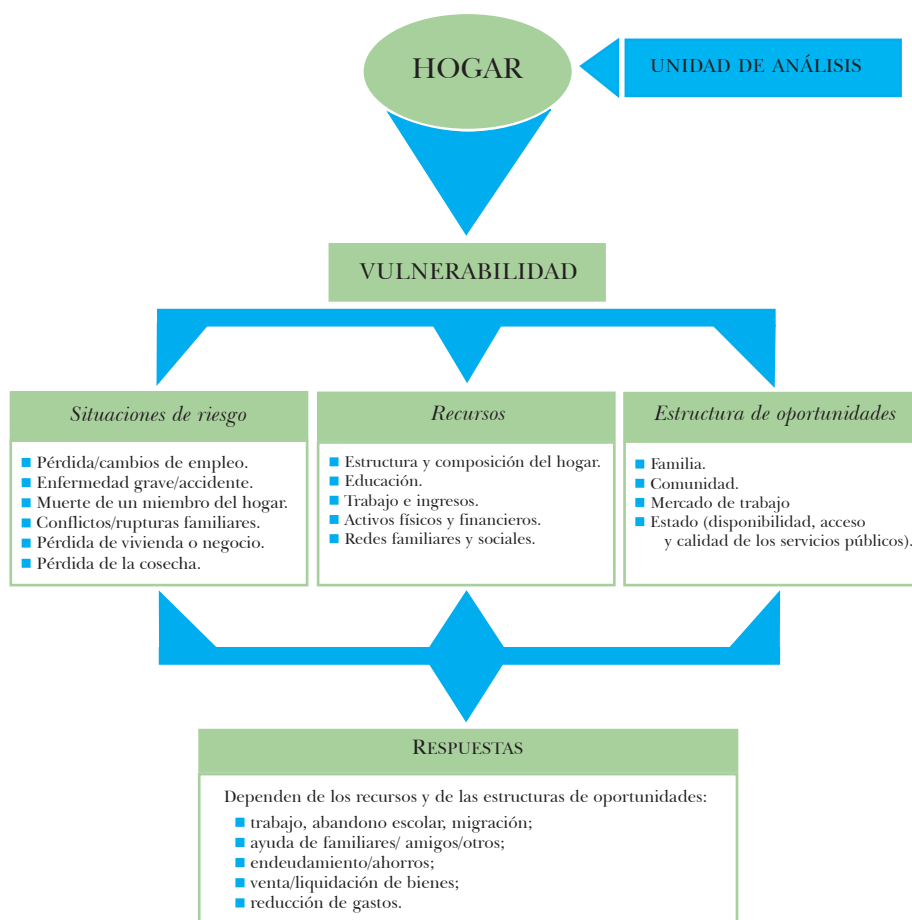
HOGAR

UNIDAD DE ANÁLISIS

VULNERABILIDAD

*Situaciones de riesgo*

- Pérdida/cambios de empleo.
- Enfermedad grave/accidente.
- Muerte de un miembro del hogar.
- Conflictos/rupturas familiares.
- Pérdida de vivienda o negocio.
- Pérdida de la cosecha.

*Recursos*

- Estructura y composición del hogar.
- Educación.
- Trabajo e ingresos.
- Activos físicos y financieros.
- Redes familiares y sociales.

*Estructura de oportunidades*

- Familia.
- Comunidad.
- Mercado de trabajo
- Estado (disponibilidad, acceso y calidad de los servicios públicos).

RESPUESTAS

Dependen de los recursos y de las estructuras de oportunidades:

- trabajo, abandono escolar, migración;
- ayuda de familiares/ amigos/otros;
- endeudamiento/ahorros;
- venta/liquidación de bienes;
- reducción de gastos.